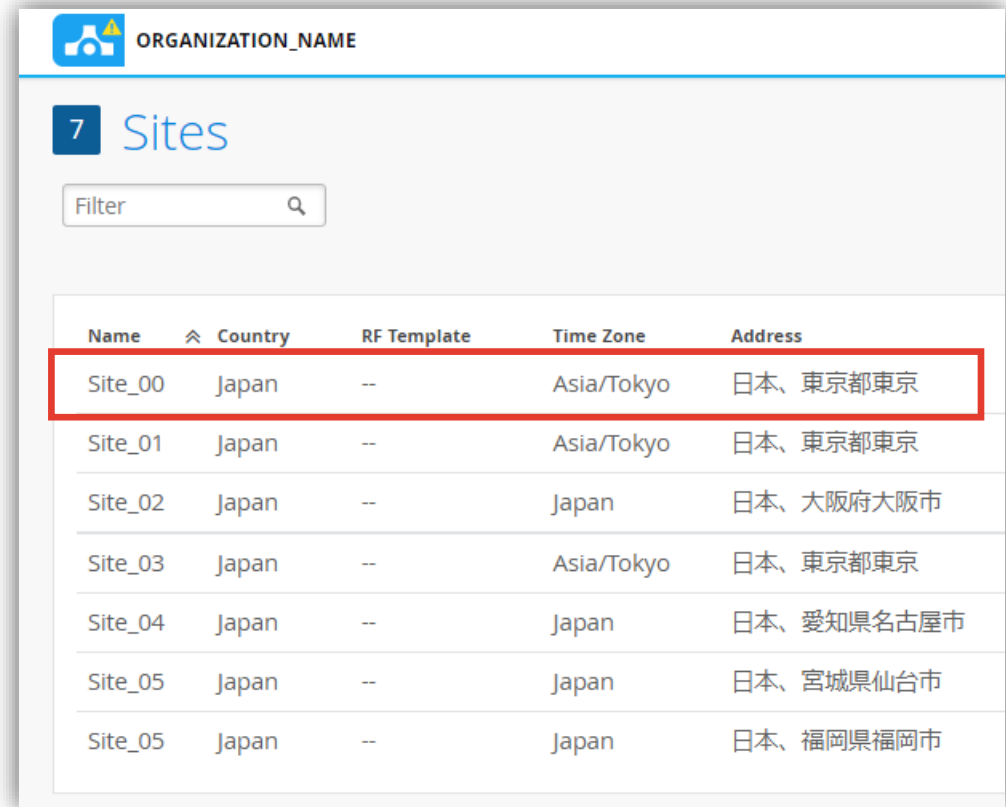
ORGANIZATION_NAME

7 Sites

Filter

| Name | Country | RF Template | Time Zone | Address |
|---|---|---|---|---|
| Site_00 | Japan | -- | Asia/Tokyo | 日本、東京都東京 |
| Site_01 | Japan | -- | Asia/Tokyo | 日本、東京都東京 |
| Site_02 | Japan | -- | Japan | 日本、大阪府大阪市 |
| Site_03 | Japan | -- | Asia/Tokyo | 日本、東京都東京 |
| Site_04 | Japan | -- | Japan | 日本、愛知県名古屋市 |
| Site_05 | Japan | -- | Japan | 日本、宮城県仙台市 |
| Site_05 | Japan | -- | Japan | 日本、福岡県福岡市 |